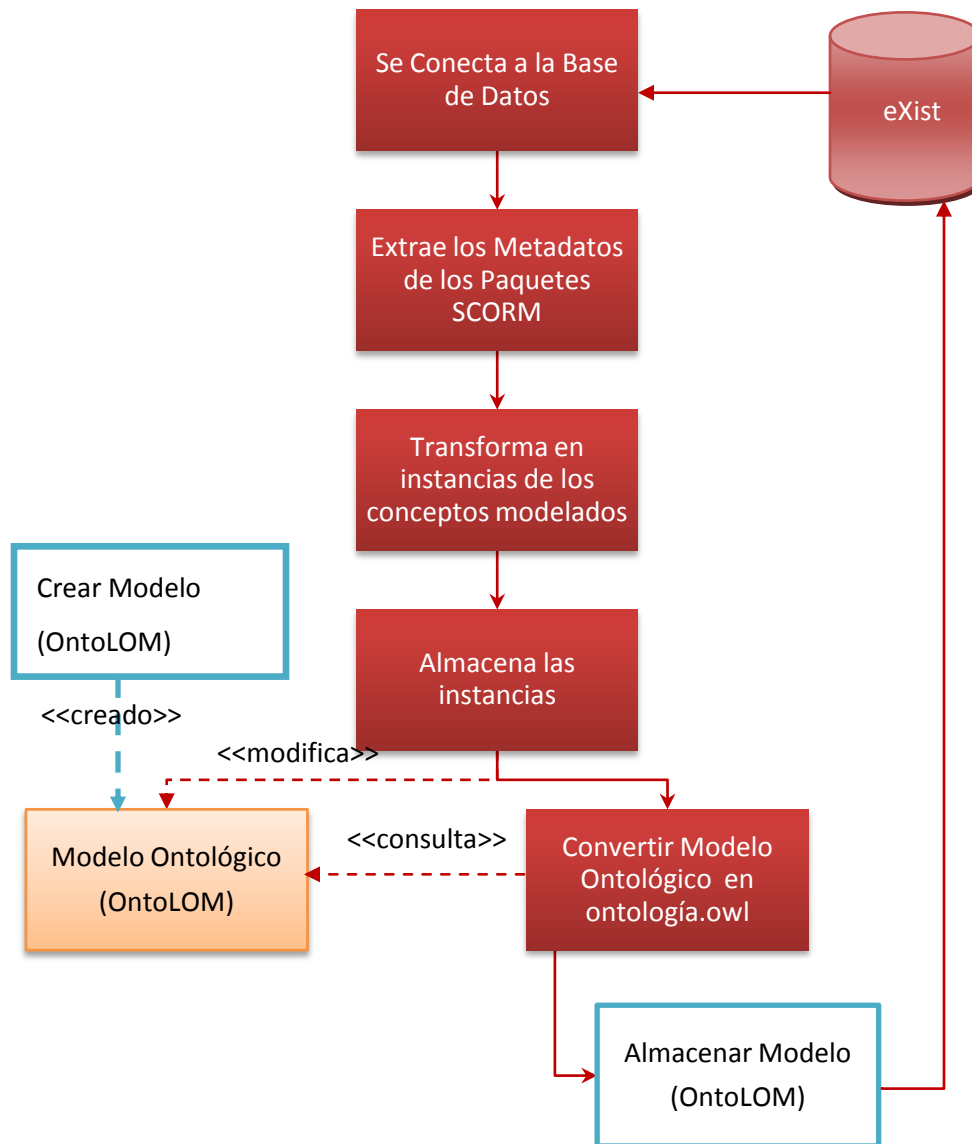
Se Conecta a la Base de Datos

eXist

Extrae los Metadatos de los Paquetes SCORM

Transforma en instancias de los conceptos modelados

Crear Modelo

(OntoLOM)

Almacena las instancias

<<creado>>

<<modifica>>

<<consulta>>

Modelo Ontológico

(OntoLOM)

Convertir Modelo Ontológico en ontología.owl

Almacenar Modelo

(OntoLOM)